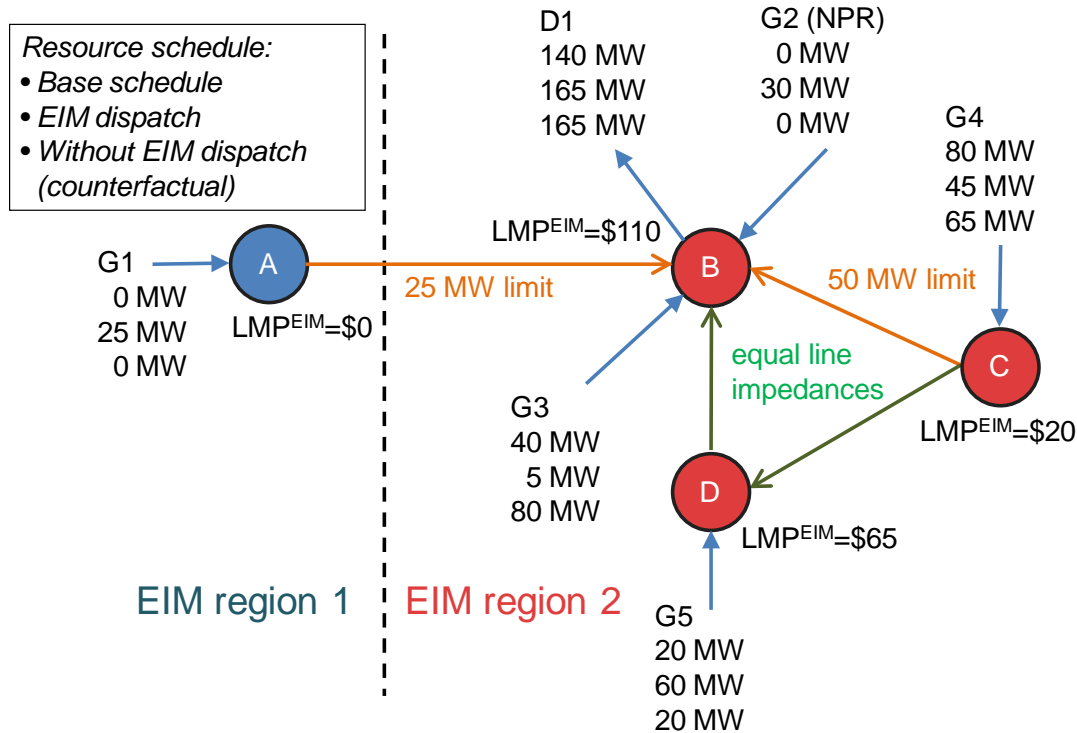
Resource schedule:
• Base schedule
• EIM dispatch
• Without EIM dispatch (counterfactual)

D1
140 MW
165 MW
165 MW

G2 (NPR)
0 MW
30 MW
0 MW

G4
80 MW
45 MW
65 MW

G1
0 MW
25 MW
0 MW

A

LMP$^{EIM}$=\$0

25 MW limit

LMP$^{EIM}$=\$110

B

50 MW limit

equal line impedances

C

LMP$^{EIM}$=\$20

G3
40 MW
5 MW
80 MW

D

LMP$^{EIM}$=\$65

G5
20 MW
60 MW
20 MW

EIM region 1

EIM region 2